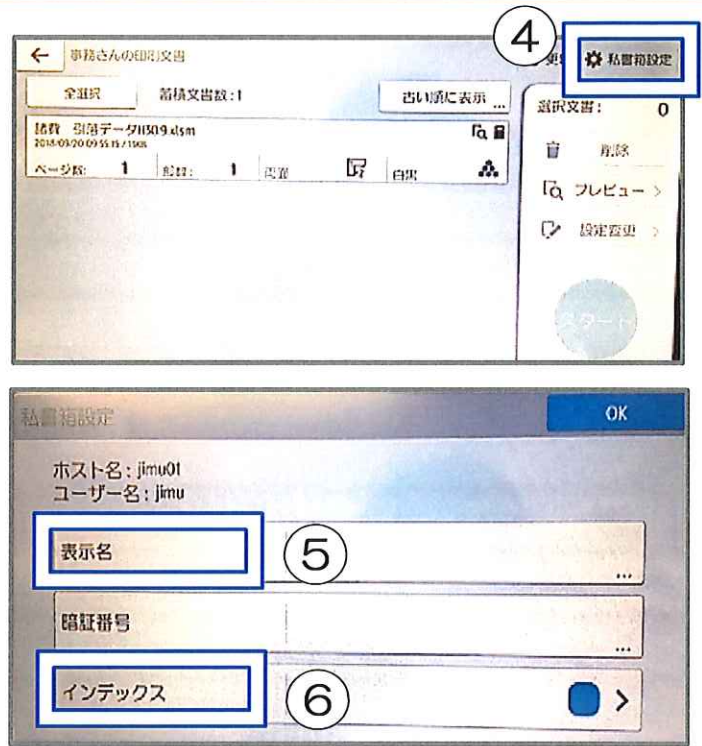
← 事務さんの印刷文書

④ 私書箱設定

全選択　蓄積文書数 : 1　古い順に表示 ...

選択文書 : 0

諸費 引落データH3O9.xlsm
2018/09/20 09:55:15 / 1505

ページ数 : 1　部数 : 1　両面　白黒

削除

プレビュー >

設定変更 >

スタート

私書箱設定　OK

ホスト名 : jimu01
ユーザー名 : jimu

表示名 ⑤ ...

暗証番号 ...

インデックス ⑥ >